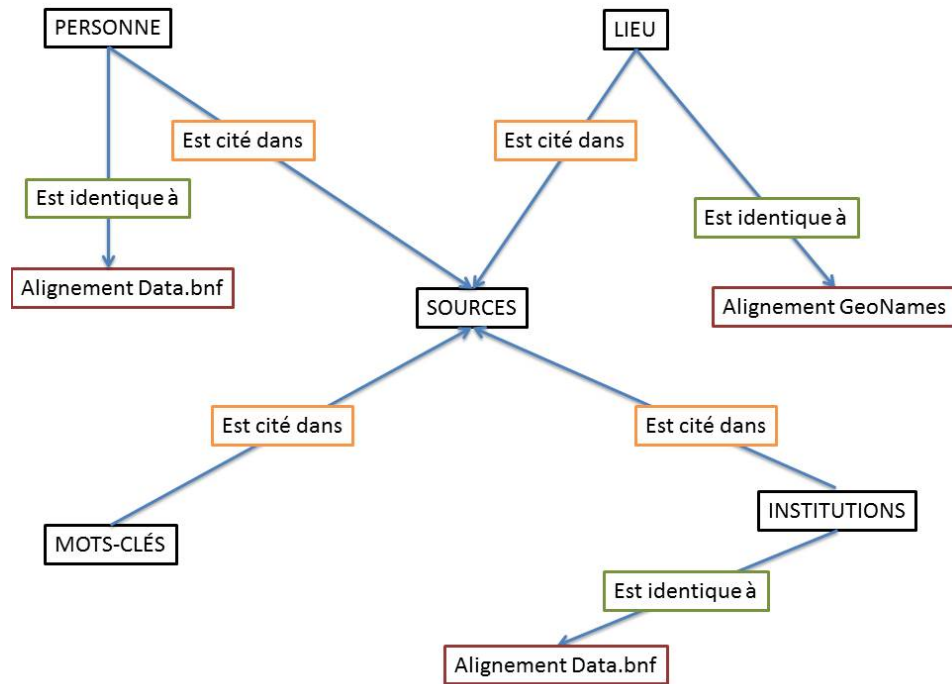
PERSONNE

LIEU

Est cité dans

Est cité dans

Est identique à

Est identique à

Alignement Data.bnf

SOURCES

Alignement GeoNames

Est cité dans

Est cité dans

INSTITUTIONS

MOTS-CLÉS

Est identique à

Alignement Data.bnf